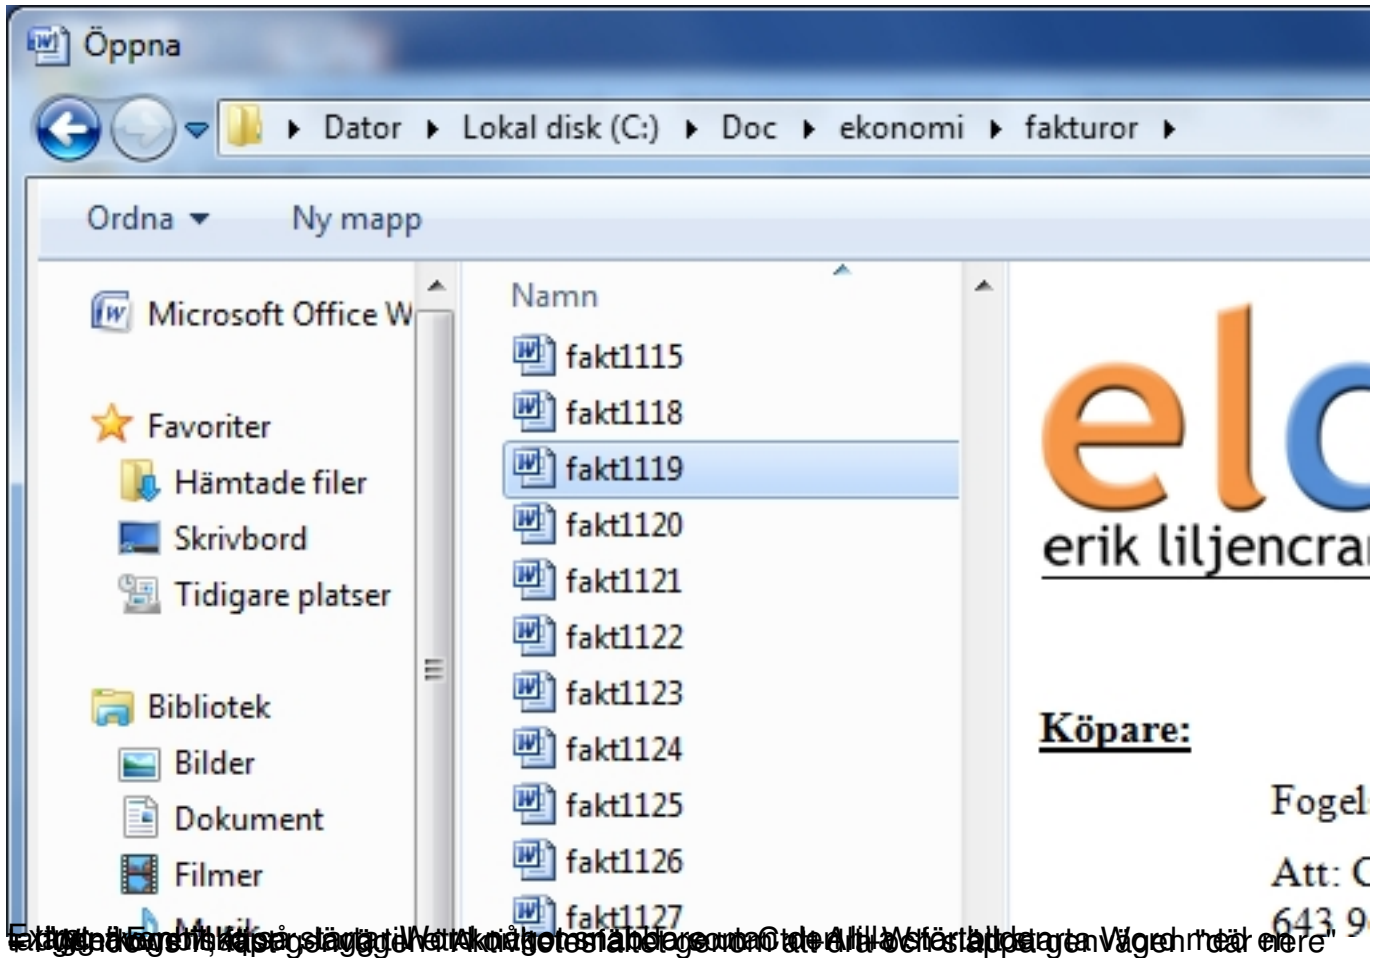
Öppna

Dator ▸ Lokal disk (C:) ▸ Doc ▸ ekonomi ▸ fakturor ▸

Ordna ▾ Ny mapp

Microsoft Office W

Favoriter
Hämtade filer
Skrivbord
Tidigare platser

Bibliotek
Bilder
Dokument
Filmer
Musik

Namn
fakt1115
fakt1118
fakt1119
fakt1120
fakt1121
fakt1122
fakt1123
fakt1124
fakt1125
fakt1126
fakt1127

elc
erik liljencra

Köpare:

Fogel
Att: C
643 9

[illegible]